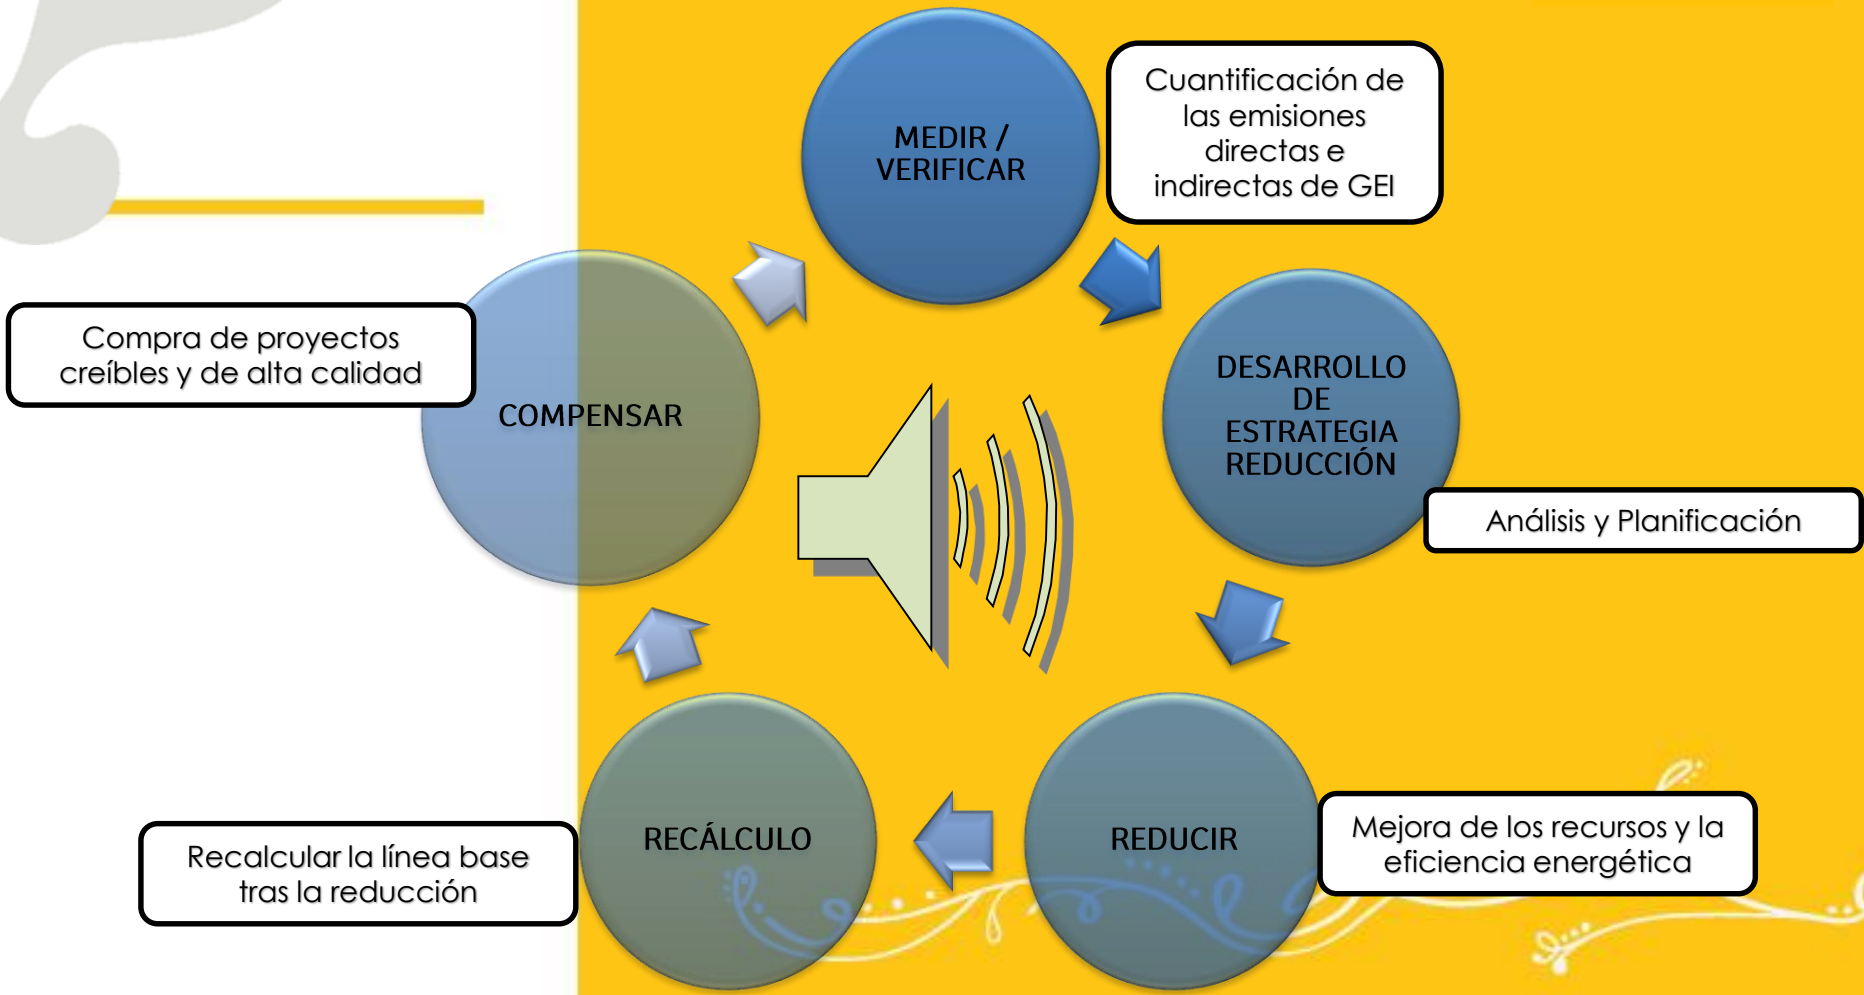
MEDIR / VERIFICAR

Cuantificación de las emisiones directas e indirectas de GEI

DESARROLLO DE ESTRATEGIA REDUCCIÓN

Análisis y Planificación

REDUCIR

Mejora de los recursos y la eficiencia energética

RECÁLCULO

Recalcular la línea base tras la reducción

COMPENSAR

Compra de proyectos creíbles y de alta calidad